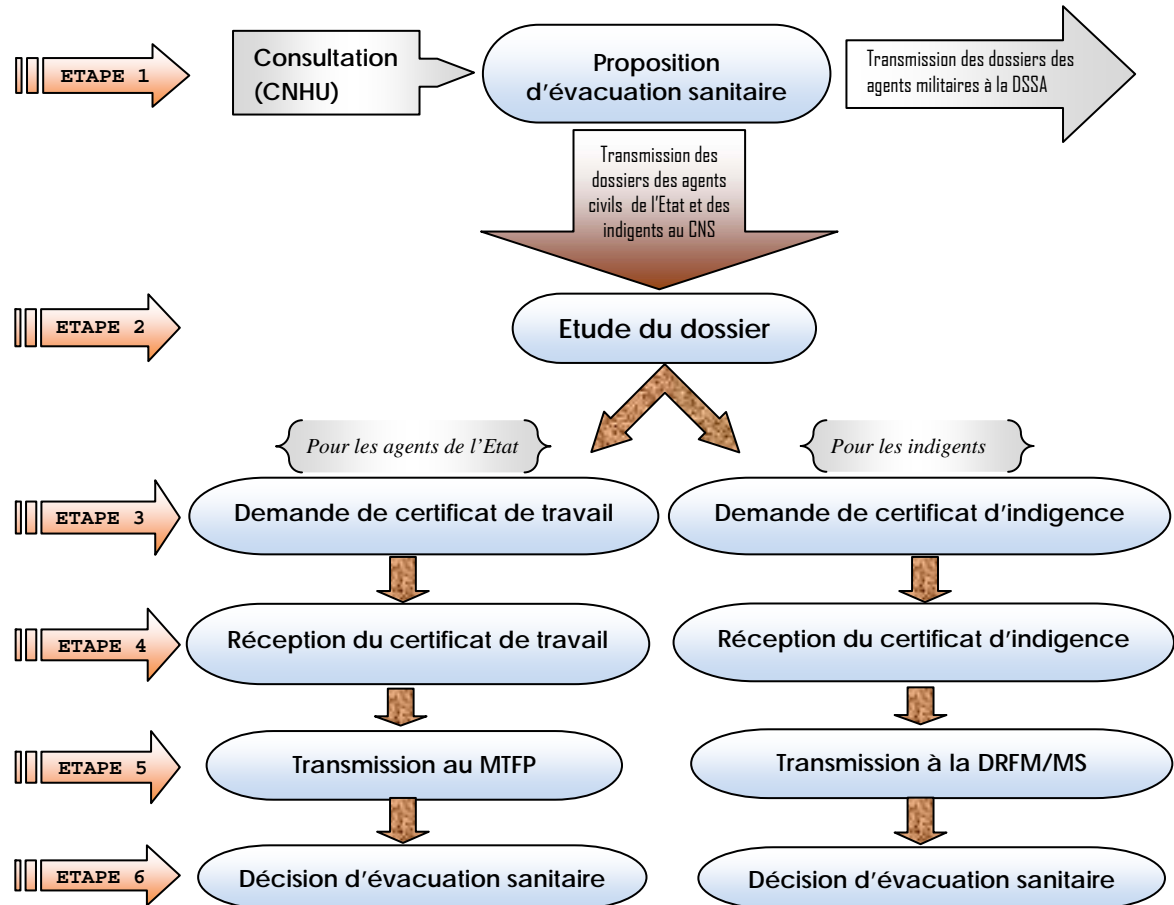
ETAPE 1

Consultation (CNHU)

Proposition d'évacuation sanitaire

Transmission des dossiers des agents militaires à la DSSA

Transmission des dossiers des agents civils de l'Etat et des indigents au CNS

ETAPE 2

Etude du dossier

Pour les agents de l'Etat

Pour les indigents

ETAPE 3

Demande de certificat de travail

Demande de certificat d'indigence

ETAPE 4

Réception du certificat de travail

Réception du certificat d'indigence

ETAPE 5

Transmission au MTFP

Transmission à la DRFM/MS

ETAPE 6

Décision d'évacuation sanitaire

Décision d'évacuation sanitaire